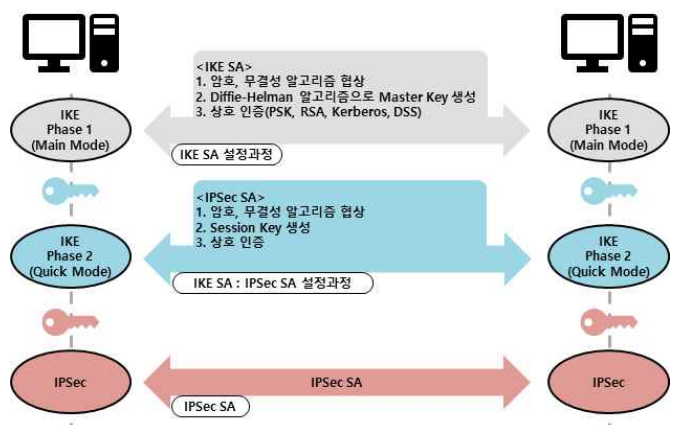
<IKE SA>
1. 암호, 무결성 알고리즘 협상
2. Diffie-Helman 알고리즘으로 Master Key 생성
3. 상호 인증(PSK, RSA, Kerberos, DSS)

IKE Phase 1 (Main Mode)

IKE SA 설정과정

IKE Phase 1 (Main Mode)

<IPSec SA>
1. 암호, 무결성 알고리즘 협상
2. Session Key 생성
3. 상호 인증

IKE Phase 2 (Quick Mode)

IKE SA : IPSec SA 설정과정

IKE Phase 2 (Quick Mode)

IPSec

IPSec SA

IPSec

IPSec SA